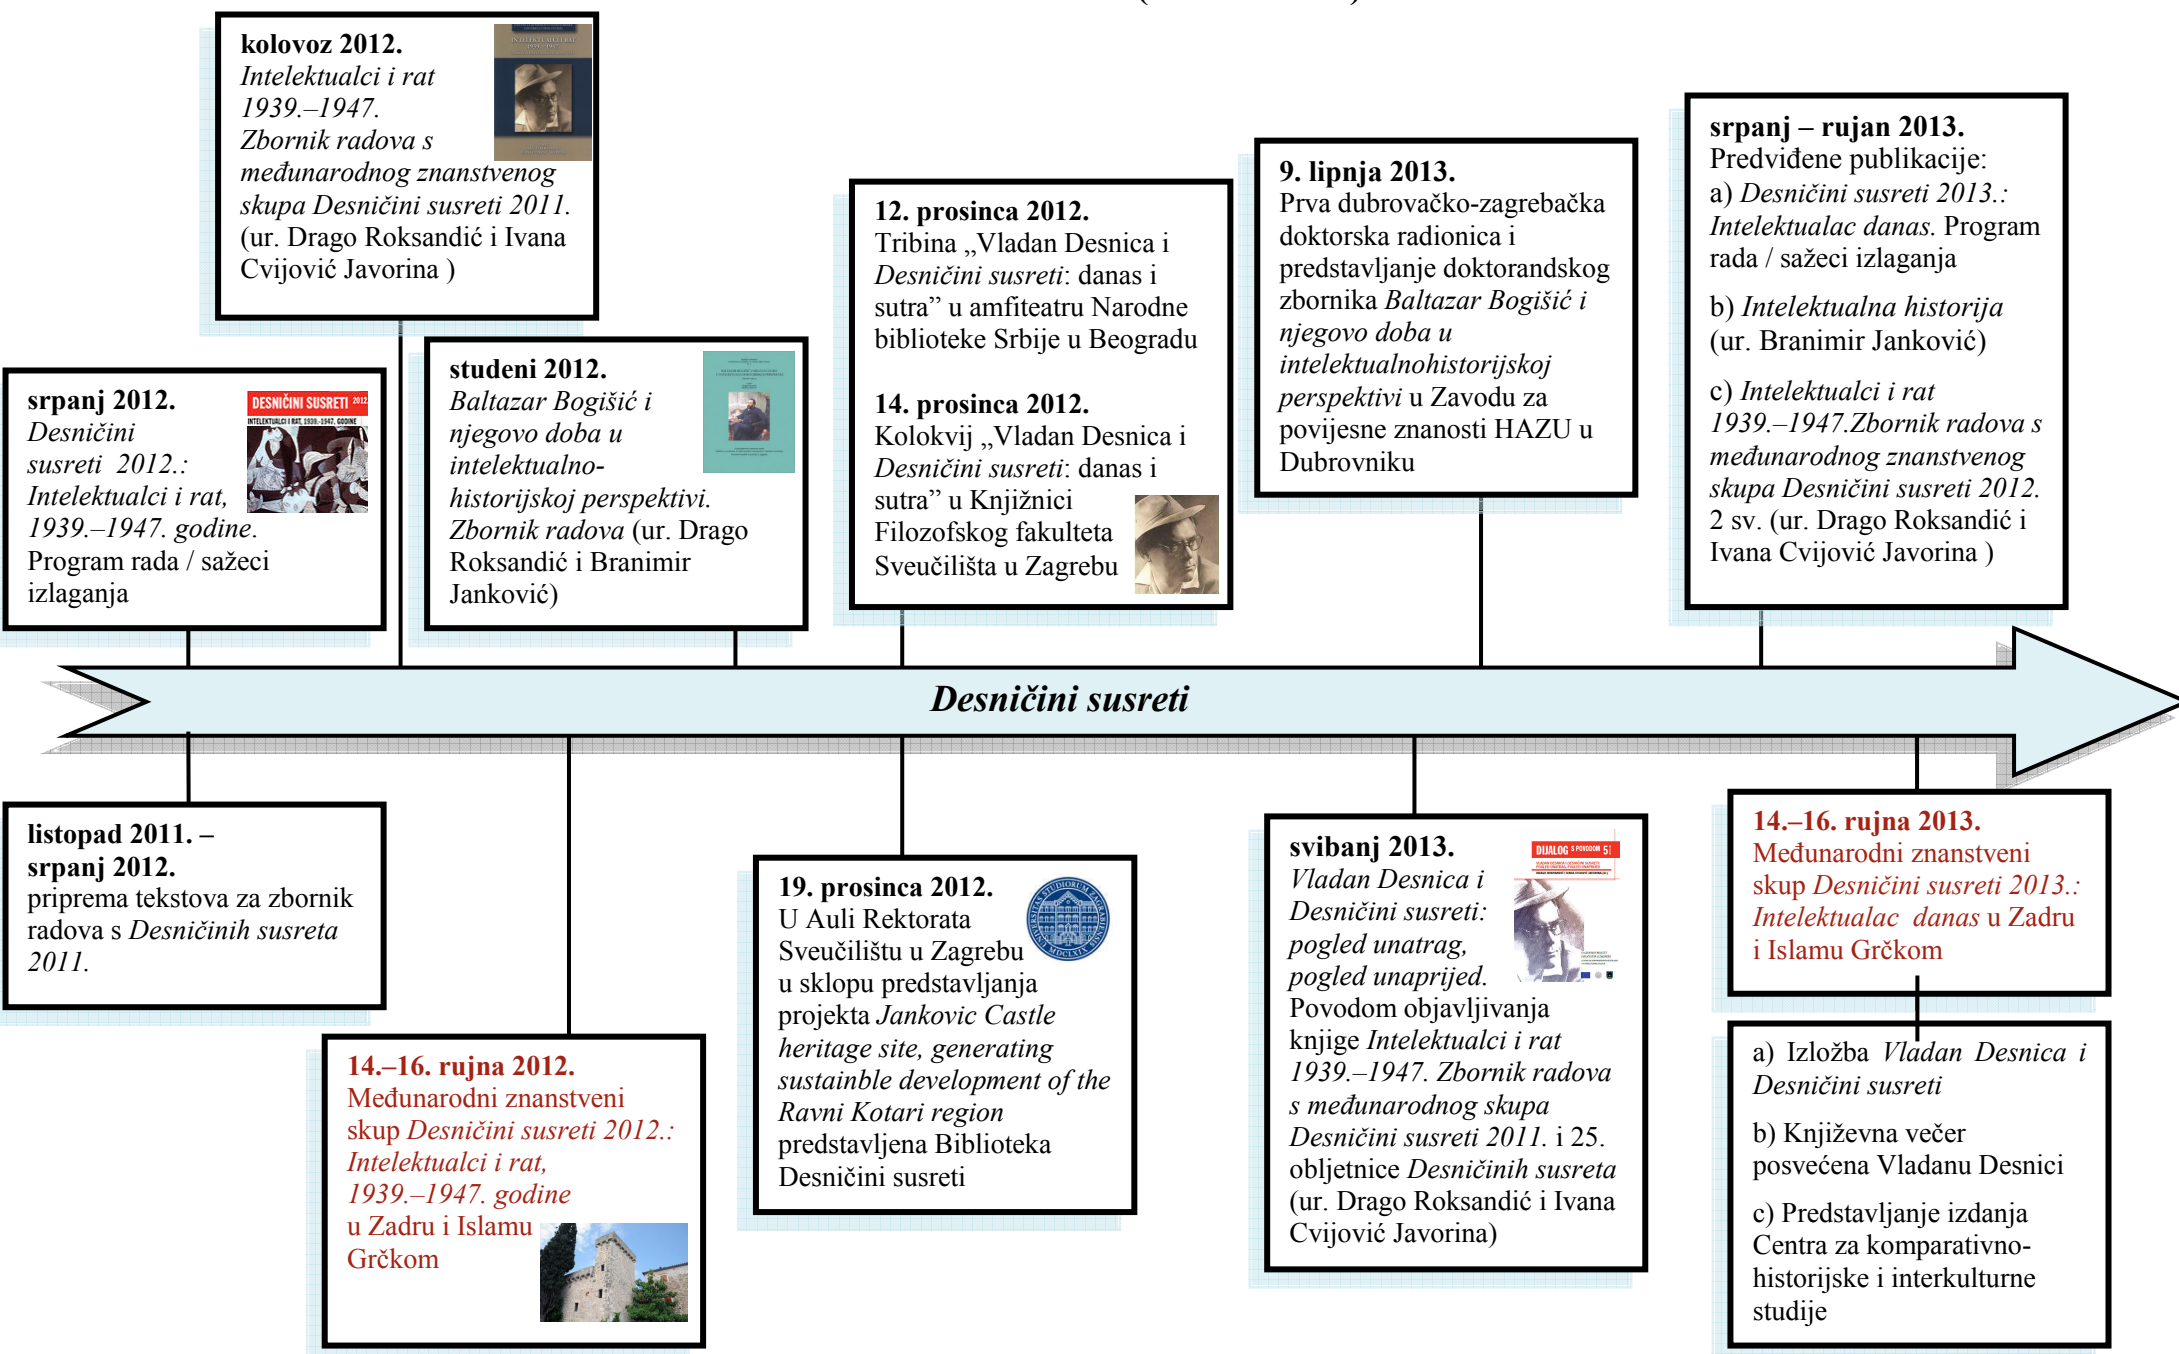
kolovoz 2012.
Intelektualci i rat 1939.–1947. Zbornik radova s međunarodnog znanstvenog skupa Desničini susreti 2011. (ur. Drago Roksandić i Ivana Cvijović Javorina )

srpanj 2012.
Desničini susreti 2012.: Intelektualci i rat, 1939.–1947. godine. Program rada / sažeci izlaganja

DESNIČINI SUSRETI 2012
INTELEKTUALCI I RAT, 1939.-1947. GODINE

studeni 2012.
Baltazar Bogišić i njegovo doba u intelektualno-historijskoj perspektivi. Zbornik radova (ur. Drago Roksandić i Branimir Janković)

12. prosinca 2012.
Tribina „Vladan Desnica i Desničini susreti: danas i sutra" u amfiteatru Narodne biblioteke Srbije u Beogradu

14. prosinca 2012.
Kolokvij „Vladan Desnica i Desničini susreti: danas i sutra" u Knjižnici Filozofskog fakulteta Sveučilišta u Zagrebu

9. lipnja 2013.
Prva dubrovačko-zagrebačka doktorska radionica i predstavljanje doktorandskog zbornika Baltazar Bogišić i njegovo doba u intelektualnohistorijskoj perspektivi u Zavodu za povijesne znanosti HAZU u Dubrovniku

srpanj – rujan 2013.
Predviđene publikacije:
a) Desničini susreti 2013.: Intelektualac danas. Program rada / sažeci izlaganja
b) Intelektualna historija (ur. Branimir Janković)
c) Intelektualci i rat 1939.–1947.Zbornik radova s međunarodnog znanstvenog skupa Desničini susreti 2012. 2 sv. (ur. Drago Roksandić i Ivana Cvijović Javorina )

Desničini susreti

listopad 2011. – srpanj 2012.
priprema tekstova za zbornik radova s Desničinih susreta 2011.

14.–16. rujna 2012.
Međunarodni znanstveni skup Desničini susreti 2012.: Intelektualci i rat, 1939.–1947. godine u Zadru i Islamu Grčkom

19. prosinca 2012.
U Auli Rektorata Sveučilištu u Zagrebu u sklopu predstavljanja projekta Jankovic Castle heritage site, generating sustainble development of the Ravni Kotari region predstavljena Biblioteka Desničini susreti

svibanj 2013.
Vladan Desnica i Desničini susreti: pogled unatrag, pogled unaprijed. Povodom objavljivanja knjige Intelektualci i rat 1939.–1947. Zbornik radova s međunarodnog skupa Desničini susreti 2011. i 25. obljetnice Desničinih susreta (ur. Drago Roksandić i Ivana Cvijović Javorina)

DIJALOG

14.–16. rujna 2013.
Međunarodni znanstveni skup Desničini susreti 2013.: Intelektualac danas u Zadru i Islamu Grčkom

a) Izložba Vladan Desnica i Desničini susreti
b) Književna večer posvećena Vladanu Desnici
c) Predstavljanje izdanja Centra za komparativno-historijske i interkulturne studije